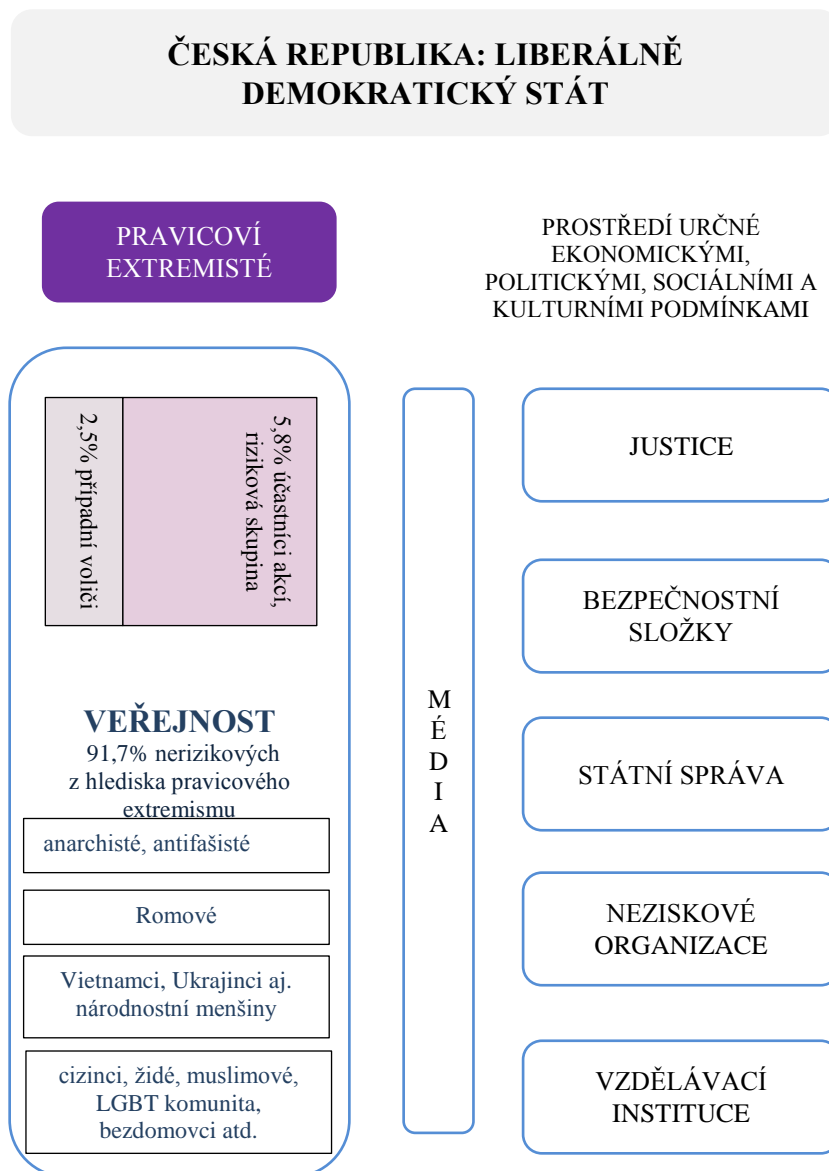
ČESKÁ REPUBLIKA: LIBERÁLNĚ DEMOKRATICKÝ STÁT

PRAVICOVÍ EXTREMISTÉ

PROSTŘEDÍ URČNÉ EKONOMICKÝMI, POLITICKÝMI, SOCIÁLNÍMI A KULTURNÍMI PODMÍNKAMI

2,5% případní voliči

5,8% účastníci akcí, riziková skupina

VEŘEJNOST
91,7% nerizikových z hlediska pravicového extremismu

anarchisté, antifašisté

Romové

Vietnamci, Ukrajinci aj. národnostní menšiny

cizinci, židé, muslimové, LGBT komunita, bezdomovci atd.

M
É
D
I
A

JUSTICE

BEZPEČNOSTNÍ SLOŽKY

STÁTNÍ SPRÁVA

NEZISKOVÉ ORGANIZACE

VZDĚLÁVACÍ INSTITUCE